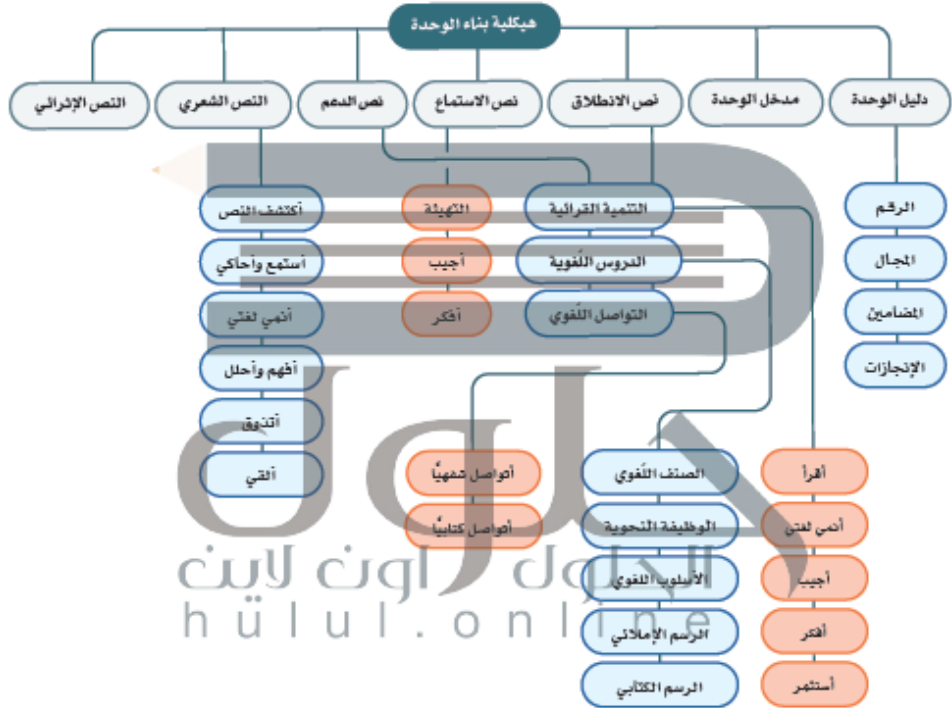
هيكلية بناء الوحدة

دليل الوحدة
مدخل الوحدة
نص الانطلاق
نص الاستماع
نص الدعم
النص الشعري
النص الإثرائي

الرقم
المجال
المضامين
الإنجازات

التنمية القرائية
الدروس اللغوية
التواصل اللغوي

التهيئة
أجيب
أفكر

أكتشف النص
أستمع وأحاكي
أنمي لغتي
أفهم وأحلل
أتذوق
ألقي

أقرأ
أنمي لغتي
أجيب
أفكر
أستثمر

الصنف اللغوي
الوظيفة النحوية
الأسلوب اللغوي
الرسم الإملائي
الرسم الكتابي

أتواصل شفهيًا
أتواصل كتابيًا

الحلول اون لاين
hulul.online